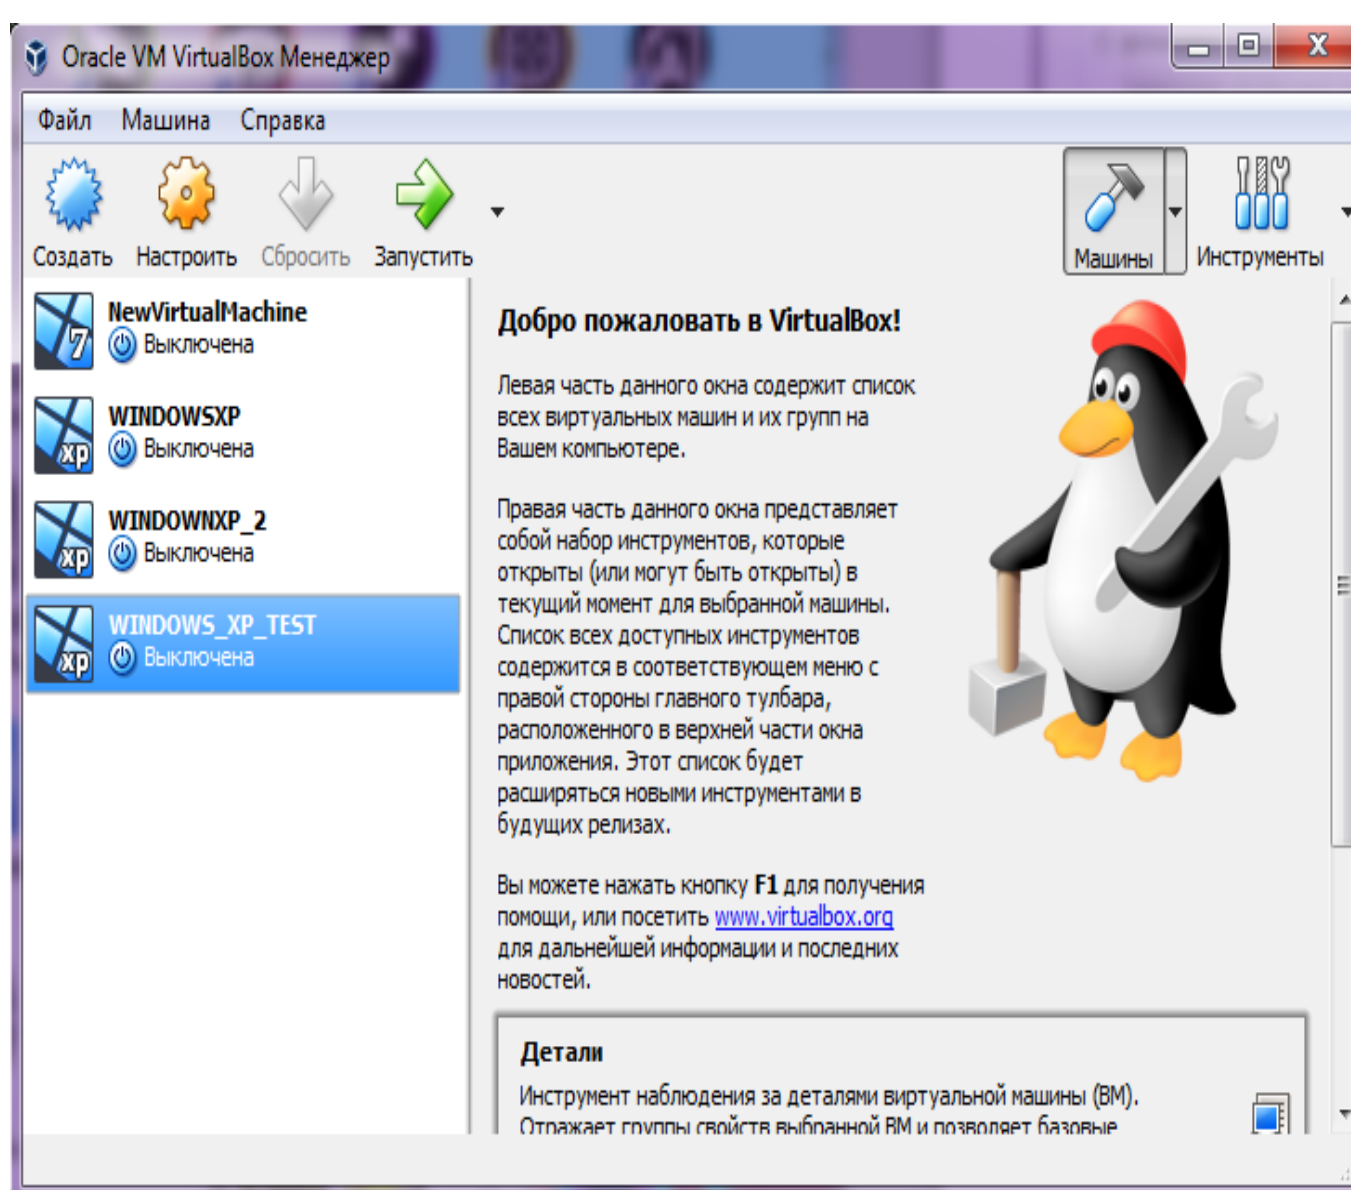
Oracle VM VirtualBox Менеджер

Файл Машина Справка

Создать Настроить Сбросить Запустить

Машины Инструменты

NewVirtualMachine
Выключена

WINDOWSXP
Выключена

WINDOWNXP_2
Выключена

WINDOWS_XP_TEST
Выключена

Добро пожаловать в VirtualBox!

Левая часть данного окна содержит список всех виртуальных машин и их групп на Вашем компьютере.

Правая часть данного окна представляет собой набор инструментов, которые открыты (или могут быть открыты) в текущий момент для выбранной машины. Список всех доступных инструментов содержится в соответствующем меню с правой стороны главного тулбара, расположенного в верхней части окна приложения. Этот список будет расширяться новыми инструментами в будущих релизах.

Вы можете нажать кнопку **F1** для получения помощи, или посетить www.virtualbox.org для дальнейшей информации и последних новостей.

Детали

Инструмент наблюдения за деталями виртуальной машины (ВМ). Отражает группы свойств выбранной ВМ и позволяет базовые